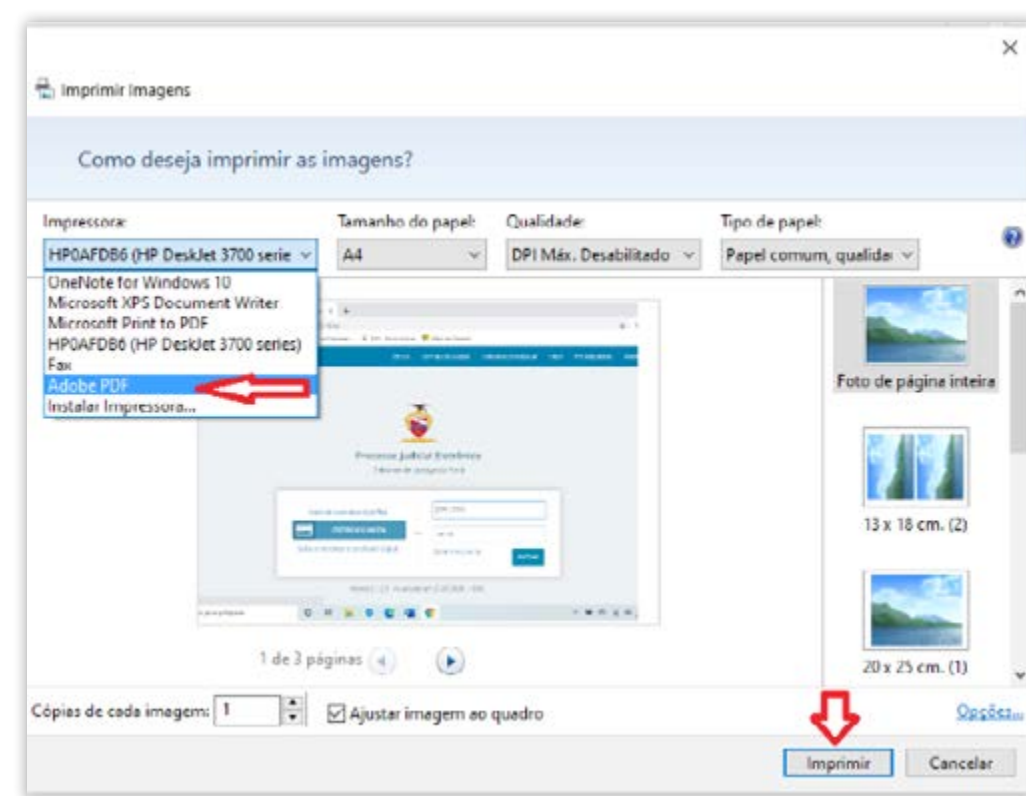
×

Imprimir Imagens

Como deseja imprimir as imagens?

Impressora:
HP0AFDB6 (HP DeskJet 3700 serie
OneNote for Windows 10
Microsoft XPS Document Writer
Microsoft Print to PDF
HP0AFDB6 (HP DeskJet 3700 series)
Fax
Adobe PDF
Instalar Impressora...

Tamanho do papel:
A4

Qualidade:
DPI Máx. Desabilitado

Tipo de papel:
Papel comum, qualida

Processo Judicial Eletrônico

Foto de página inteira

13 x 18 cm. (2)

20 x 25 cm. (1)

1 de 3 páginas

Cópias de cada imagem: 1

Ajustar imagem ao quadro

Opções...

Imprimir

Cancelar